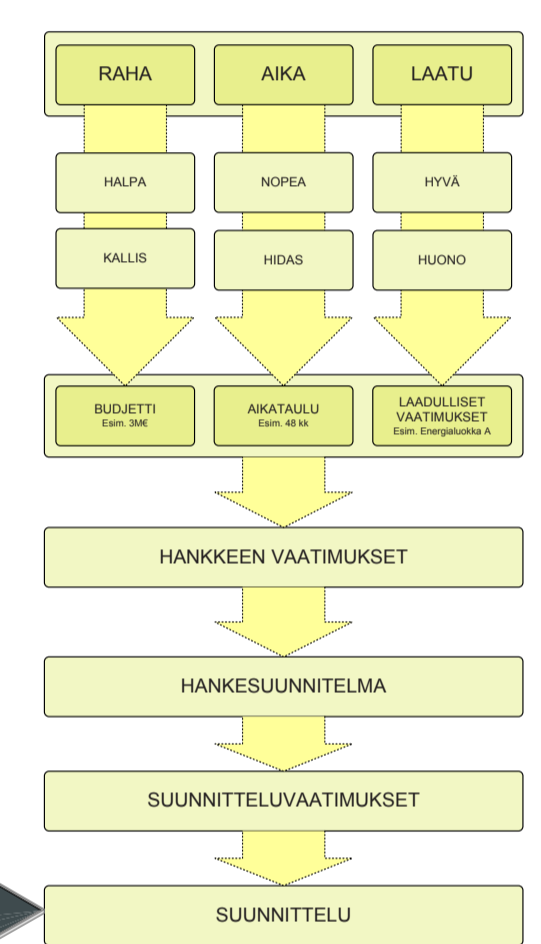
RAHA

AIKA

LAATU

HALPA

NOPEA

HYVÄ

KALLIS

HIDAS

HUONO

BUDJETTI
Esim. 3M€

AIKATAULU
Esim. 48 kk

LAADULLISET VAATIMUKSET
Esim. Energialuokka A

HANKKEEN VAATIMUKSET

HANKESUUNNITELMA

SUUNNITTELUVAATIMUKSET

SUUNNITTELU